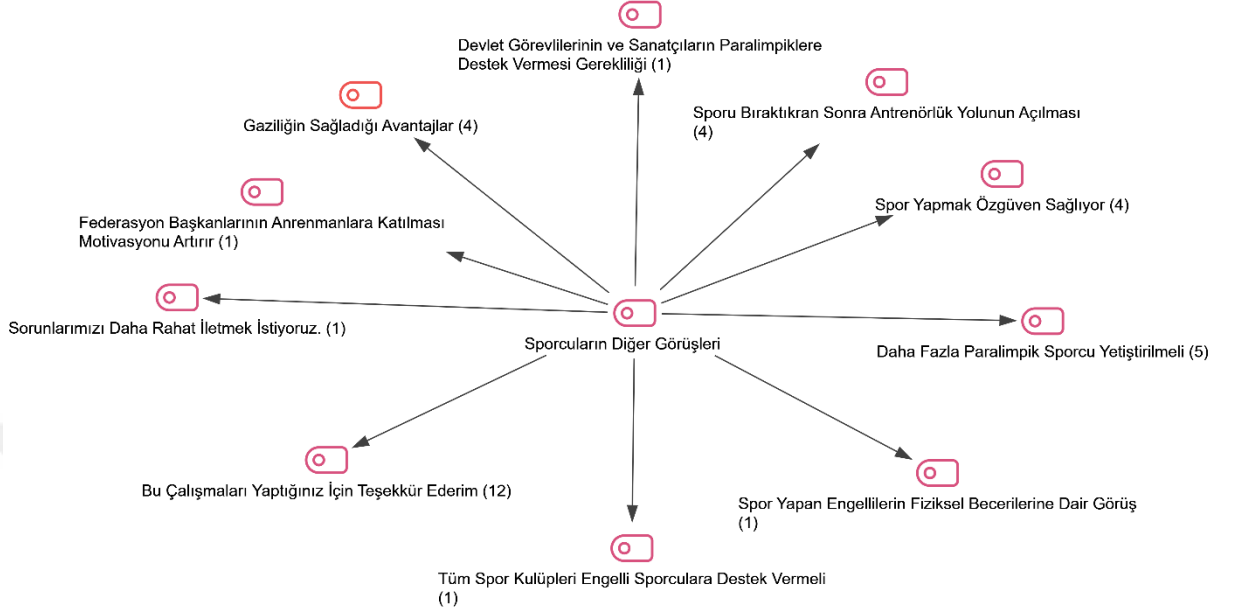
Devlet Görevlilerinin ve Sanatçıların Paralimpiklere Destek Vermesi Gerekliliği (1)

Gaziliğin Sağladığı Avantajlar (4)

Sporu Bıraktıkran Sonra Antrenörlük Yolunun Açılması (4)

Federasyon Başkanlarının Anrenmanlara Katılması Motivasyonu Artırır (1)

Spor Yapmak Özgüven Sağlıyor (4)

Sorunlarımızı Daha Rahat İletmek İstiyoruz. (1)

Sporcuların Diğer Görüşleri

Daha Fazla Paralimpik Sporcu Yetiştirilmeli (5)

Bu Çalışmaları Yaptığınız İçin Teşekkür Ederim (12)

Spor Yapan Engellilerin Fiziksel Becerilerine Dair Görüş (1)

Tüm Spor Kulüpleri Engelli Sporculara Destek Vermeli (1)